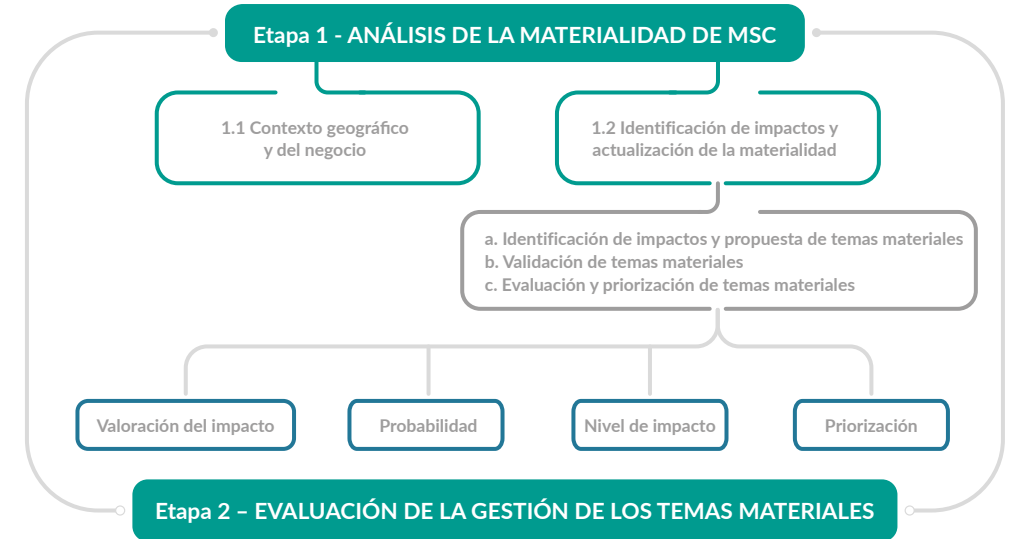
Etapa 1 - ANÁLISIS DE LA MATERIALIDAD DE MSC

1.1 Contexto geográfico y del negocio

1.2 Identificación de impactos y actualización de la materialidad

a. Identificación de impactos y propuesta de temas materiales
b. Validación de temas materiales
c. Evaluación y priorización de temas materiales

Valoración del impacto

Probabilidad

Nivel de impacto

Priorización

Etapa 2 – EVALUACIÓN DE LA GESTIÓN DE LOS TEMAS MATERIALES